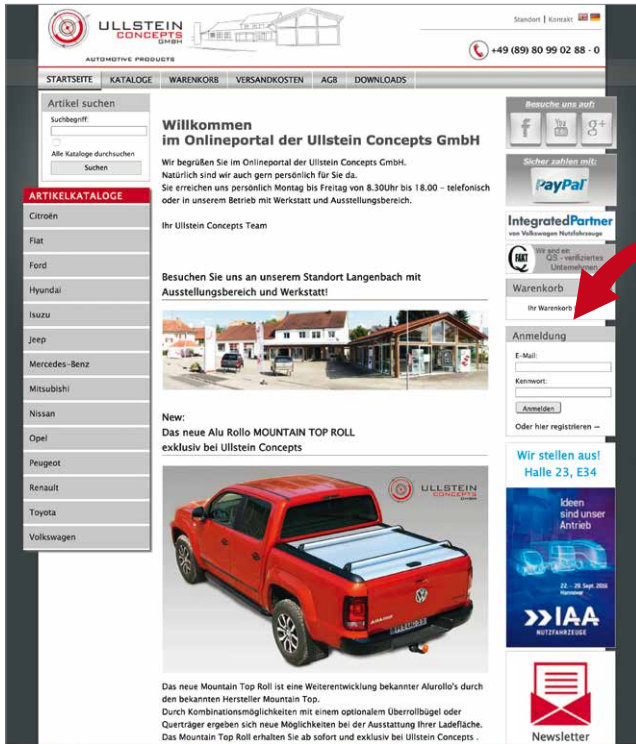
ULLSTEIN CONCEPTS GMBH

AUTOMOTIVE PRODUCTS

Standort | Kontakt

+49 (89) 80 99 02 88 - 0

STARTSEITE | KATALOGE | WARENKORB | VERSANDKOSTEN | AGB | DOWNLOADS

Artikel suchen

Suchbegriff:

Alle Kataloge durchsuchen

Suchen

ARTIKELKATALOGE

Citroën

Fiat

Ford

Hyundai

Isuzu

Jeep

Mercedes-Benz

Mitsubishi

Nissan

Opel

Peugeot

Renault

Toyota

Volkswagen

Willkommen
im Onlineportal der Ullstein Concepts GmbH

Wir begrüßen Sie im Onlineportal der Ullstein Concepts GmbH.
Natürlich sind wir auch gern persönlich für Sie da.
Sie erreichen uns persönlich Montag bis Freitag von 8.30Uhr bis 18.00 - telefonisch oder in unserem Betrieb mit Werkstatt und Ausstellungsbereich.

Ihr Ullstein Concepts Team

Besuchen Sie uns an unserem Standort Langenbach mit Ausstellungsbereich und Werkstatt!

New:
Das neue Alu Rollo MOUNTAIN TOP ROLL
exklusiv bei Ullstein Concepts

ULLSTEIN CONCEPTS GMBH

Das neue Mountain Top Roll ist eine Weiterentwicklung bekannter Alurollo's durch den bekannten Hersteller Mountain Top.
Durch Kombinationsmöglichkeiten mit einem optionalem Überrollbügel oder Querträger ergeben sich neue Möglichkeiten bei der Ausstattung Ihrer Ladefläche.
Das Mountain Top Roll erhalten Sie ab sofort und exklusiv bei Ullstein Concepts .

Besuche uns auf:

Sicher zahlen mit:

PayPal

IntegratedPartner
von Volkswagen Nutzfahrzeuge

FAKT
Wir sind ein QS - verifiziertes Unternehmen

Warenkorb

Ihr Warenkorb

Anmeldung

E-Mail:

Kennwort:

Anmelden

Oder hier registrieren →

Wir stellen aus!
Halle 23, E34

Ideen sind unser Antrieb

22. – 29. Sept. 2016
Hannover

IAA
NUTZFAHRZEUGE

Newsletter